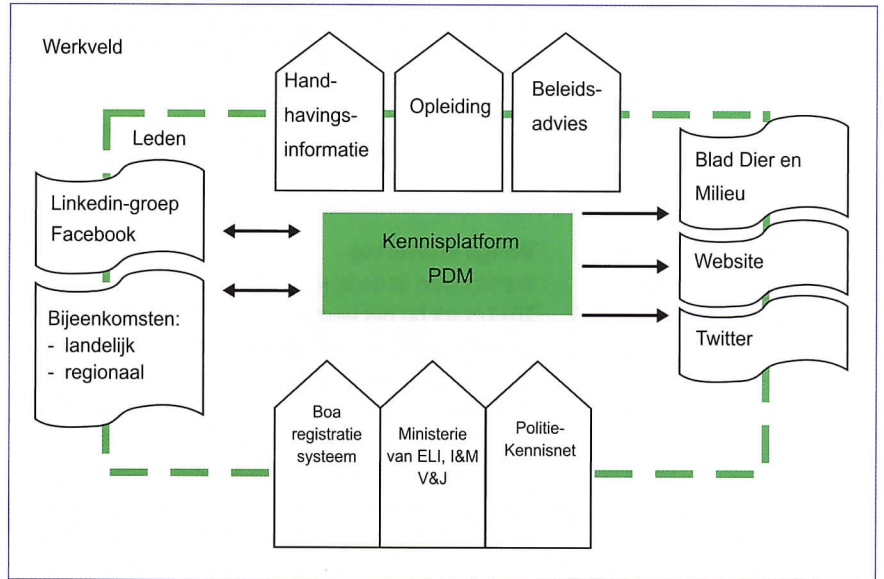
Werkveld

Handhavingsinformatie

Opleiding

Beleidsadvies

Leden

Linkedin-groep
Facebook

Bijeenkomsten:
- landelijk
- regionaal

Kennisplatform
PDM

Blad Dier en Milieu

Website

Twitter

Boa registratie systeem

Ministerie van ELI, I&M V&J

Politie-Kennisnet